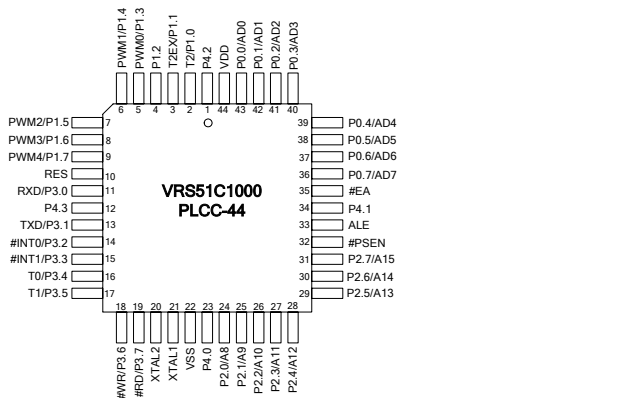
PWM1/P1.4
PWM0/P1.3
P1.2
T2EX/P1.1
T2/P1.0
P4.2
VDD
P0.0/AD0
P0.1/AD1
P0.2/AD2
P0.3/AD3

6 5 4 3 2 1 44 43 42 41 40

PWM2/P1.5 7
PWM3/P1.6 8
PWM4/P1.7 9
RES 10
RXD/P3.0 11
P4.3 12
TXD/P3.1 13
#INT0/P3.2 14
#INT1/P3.3 15
T0/P3.4 16
T1/P3.5 17

VRS51C1000
PLCC-44

39 P0.4/AD4
38 P0.5/AD5
37 P0.6/AD6
36 P0.7/AD7
35 #EA
34 P4.1
33 ALE
32 #PSEN
31 P2.7/A15
30 P2.6/A14
29 P2.5/A13

18 19 20 21 22 23 24 25 26 27 28

#WR/P3.6
#RD/P3.7
XTAL2
XTAL1
VSS
P4.0
P2.0/A8
P2.1/A9
P2.2/A10
P2.3/A11
P2.4/A12